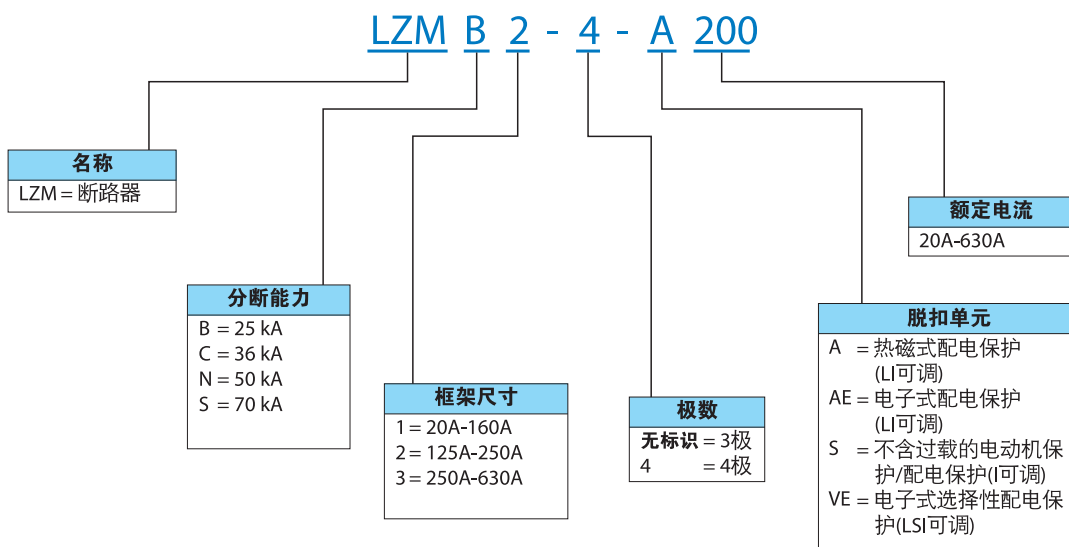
LZM B 2 - 4 - A 200

名称
LZM = 断路器

分断能力
B = 25 kA
C = 36 kA
N = 50 kA
S = 70 kA

框架尺寸
1 = 20A-160A
2 = 125A-250A
3 = 250A-630A

极数
无标识 = 3极
4 = 4极

额定电流
20A-630A

脱扣单元
A = 热磁式配电保护 (LI可调)
AE = 电子式配电保护 (LI可调)
S = 不含过载的电动机保护/配电保护(I可调)
VE = 电子式选择性配电保护(LSI可调)